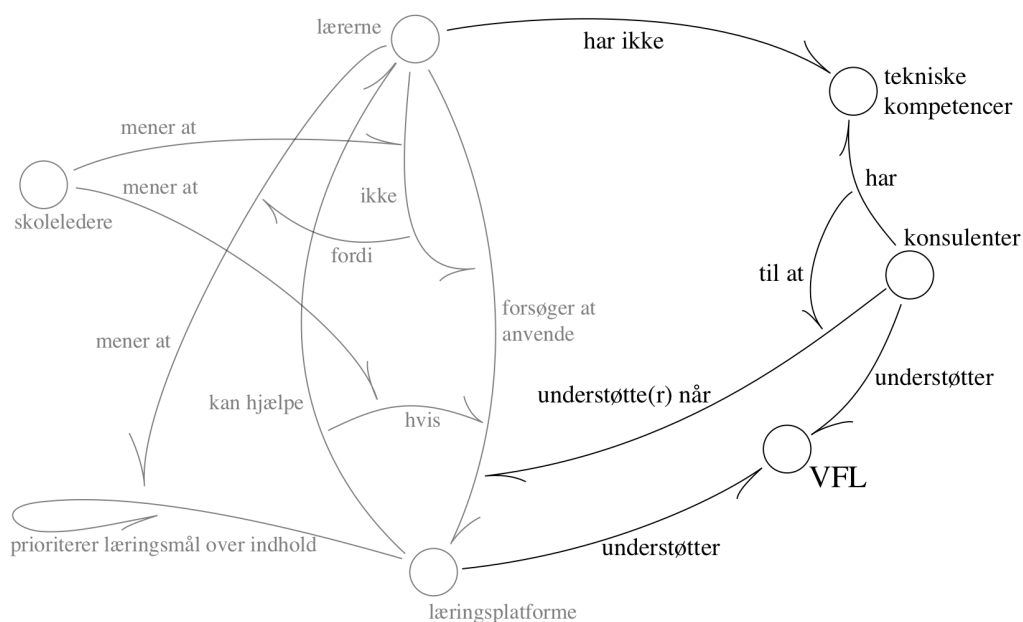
lærerne

har ikke

tekniske kompetencer

mener at

skoleledere

mener at

ikke

fordi

har

konsulenter

til at

forsøger at anvende

mener at

understøtte(r) når

understøtter

kan hjælpe

hvis

VFL

prioriterer læringsmål over indhold

understøtter

læringsplatforme